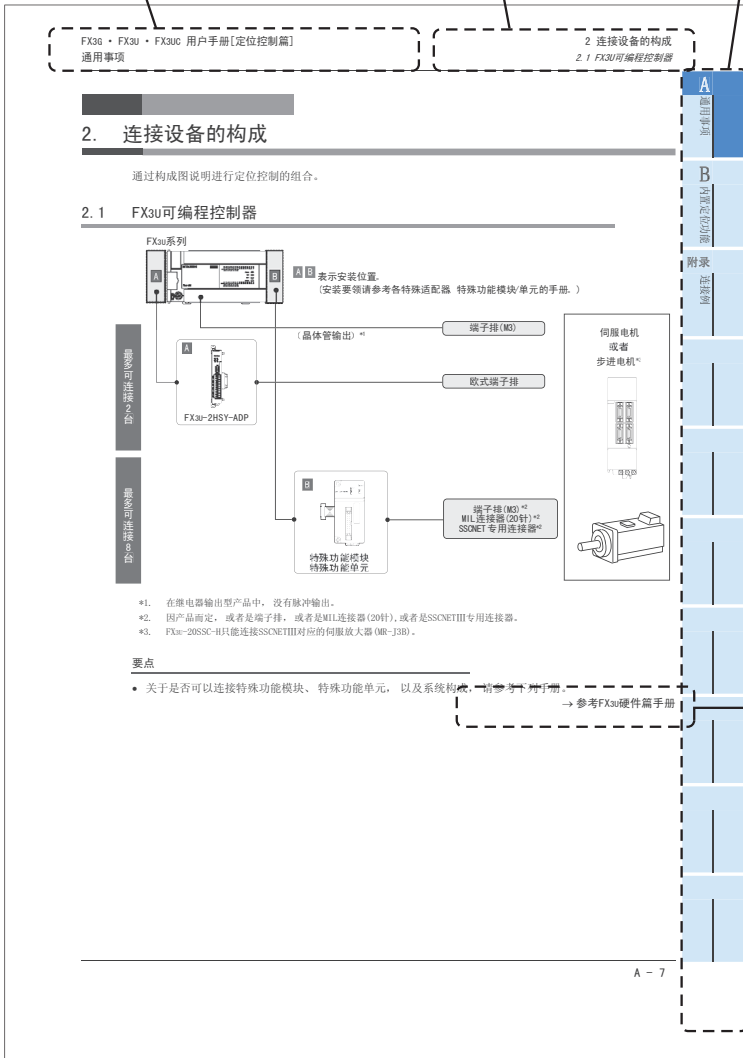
FX3G · FX3U · FX3UC 用户手册[定位控制篇]
通用事项

2 连接设备的构成
2.1 FX3U可编程控制器

A 通用事项

B 内置定位功能

附录 连接例

2. 连接设备的构成

通过构成图说明进行定位控制的组合。

2.1 FX3U可编程控制器

FX3U系列

A B 表示安装位置。
(安装要领请参考各特殊适配器 特殊功能模块/单元的手册。)

A

B

(晶体管输出) *1

端子排(M3)

伺服电机
或者
步进电机*3

最多可连接2台

A

FX3U-2HSY-ADP

欧式端子排

最多可连接8台

B

特殊功能模块
特殊功能单元

端子排(M3) *2
MIL连接器(20针) *2
SSCNET专用连接器*2

*1. 在继电器输出型产品中, 没有脉冲输出。
*2. 因产品而定, 或者是端子排, 或者是MIL连接器(20针),或者是SSCNETIII专用连接器。
*3. FX3U-20SSC-H只能连接SSCNETIII对应的伺服放大器(MR-J3B)。

要点

• 关于是否可以连接特殊功能模块、特殊功能单元, 以及系统构成, 请参考下列手册。

→ 参考FX3U硬件篇手册

A - 7